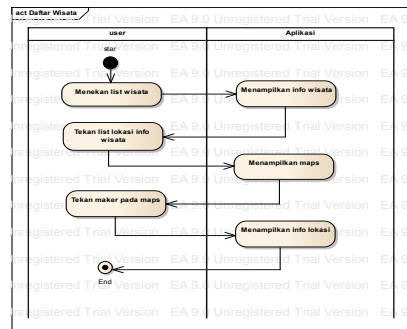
act Daftar Wisata

EA 9.0 Unregistered Trial Version EA 9.0 Unregistered Trial Version EA 9.0 Unregistered Trial Version

| user | Aplikasi |
|---|---|

star

Menekan list wisata

Menampilkan info wisata

Tekan list lokasi info wisata

Menampilkan maps

Tekan maker pada maps

Menampilkan info lokasi

End

Unregistered Trial Version EA 9.0 Unregistered Trial Version EA 9.0 Unregistered Trial Version